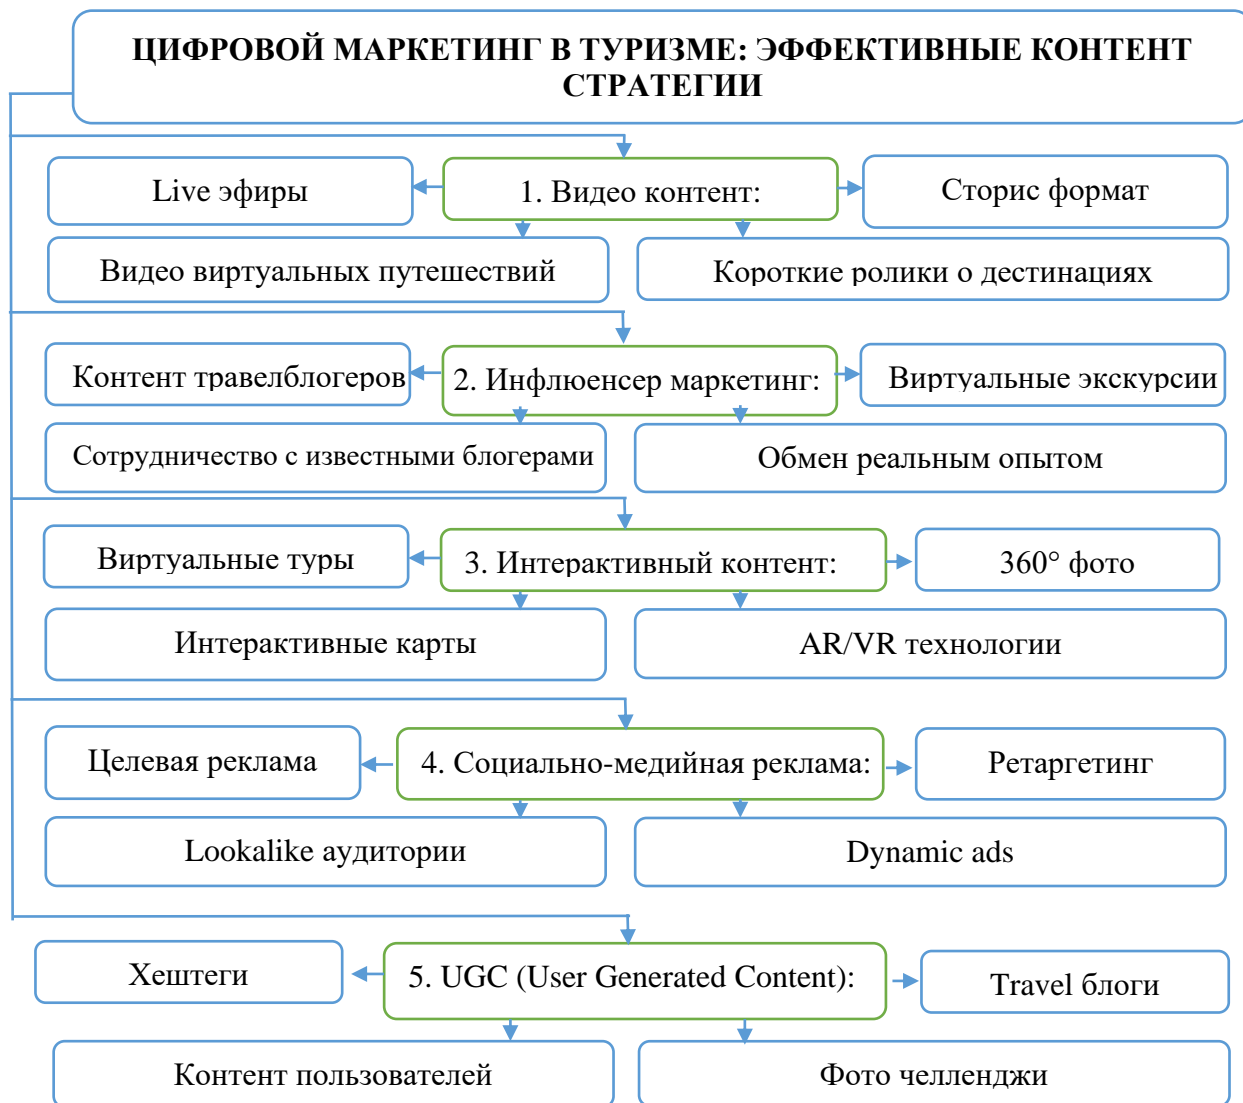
ЦИФРОВОЙ МАРКЕТИНГ В ТУРИЗМЕ: ЭФФЕКТИВНЫЕ КОНТЕНТ СТРАТЕГИИ

Live эфиры

1. Видео контент:

Сторис формат

Видео виртуальных путешествий

Короткие ролики о дестинациях

Контент травелблогеров

2. Инфлюенсер маркетинг:

Виртуальные экскурсии

Сотрудничество с известными блогерами

Обмен реальным опытом

Виртуальные туры

3. Интерактивный контент:

360° фото

Интерактивные карты

AR/VR технологии

Целевая реклама

4. Социально-медийная реклама:

Ретаргетинг

Lookalike аудитории

Dynamic ads

Хештеги

5. UGC (User Generated Content):

Travel блоги

Контент пользователей

Фото челленджи